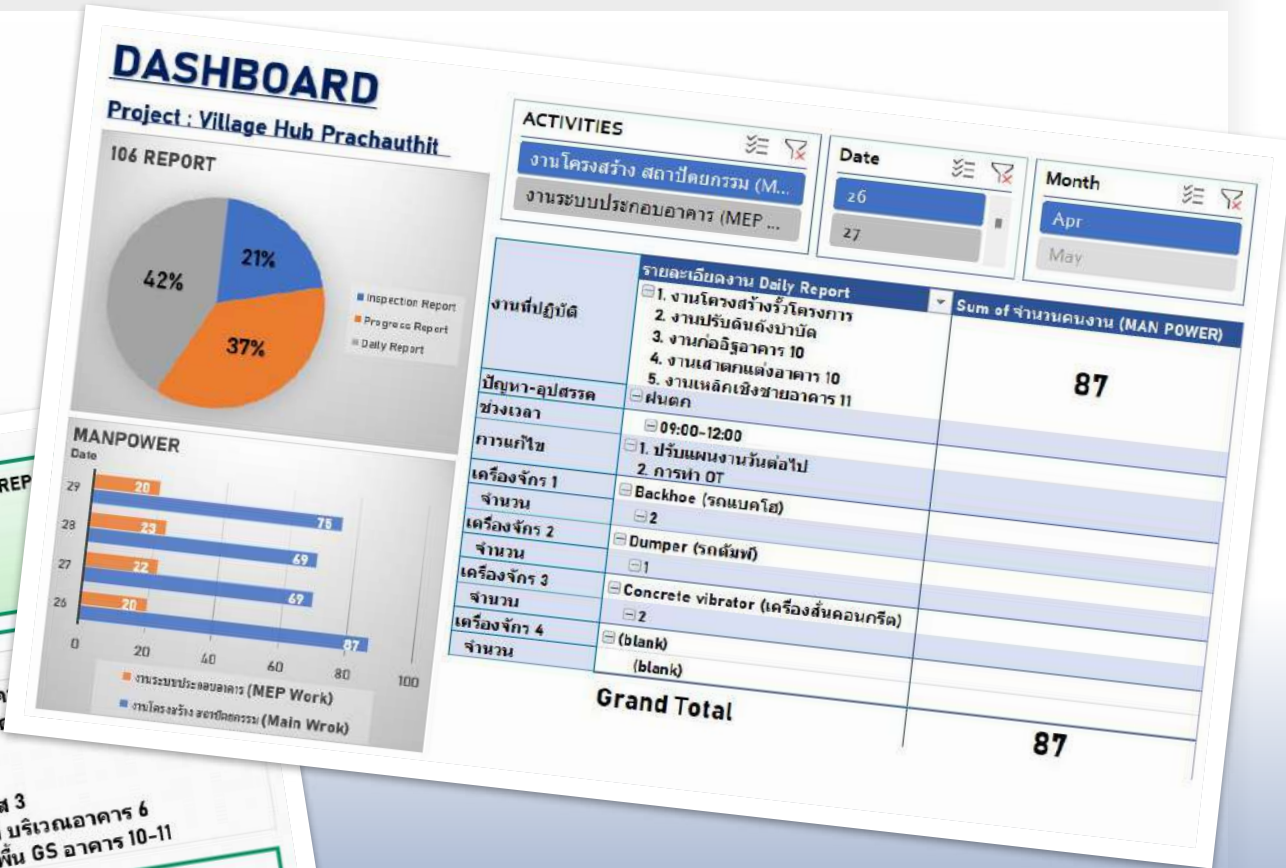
DASHBOARD

Project : Village Hub Prachauthit

106 REPORT

42%

21%

37%

Inspection Report
Progress Report
Daily Report

MANPOWER
Date

29 20
28 23 75
27 22 69
26 20 69
87

0 20 40 60 80 100

งานระบบประกอบอาคาร (MEP Work)
งานโครงสร้าง สถาปัตยกรรม (Main Wrok)

ACTIVITIES
งานโครงสร้าง สถาปัตยกรรม (M...
งานระบบประกอบอาคาร (MEP ...

Date
26
27

Month
Apr
May

| | รายละเอียดงาน Daily Report | Sum of จำนวนคนงาน (MAN POWER) |
|---|---|---|
| งานที่ปฏิบัติ | 1. งานโครงสร้างรั้วโครงการ 2. งานปรับดินถังบำบัด 3. งานก่ออิฐอาคาร 10 4. งานเสาตกแต่งอาคาร 10 5. งานเหล็กเชิงชายอาคาร 11 | 87 |
| ปัญหา-อุปสรรค | ฝนตก | |
| ช่วงเวลา | 09:00-12:00 | |
| การแก้ไข | 1. ปรับแผนงานวันต่อไป 2. การทำ OT | |
| เครื่องจักร 1 | Backhoe (รถแบคโฮ) | |
| จำนวน | 2 | |
| เครื่องจักร 2 | Dumper (รถดัมพ์) | |
| จำนวน | 1 | |
| เครื่องจักร 3 | Concrete vibrator (เครื่องสั่นคอนกรีต) | |
| จำนวน | 2 | |
| เครื่องจักร 4 | (blank) | |
| จำนวน | (blank) | |
| Grand Total | | 87 |

REP

ส 3
บริเวณอาคาร 6
พื้น GS อาคาร 10-11